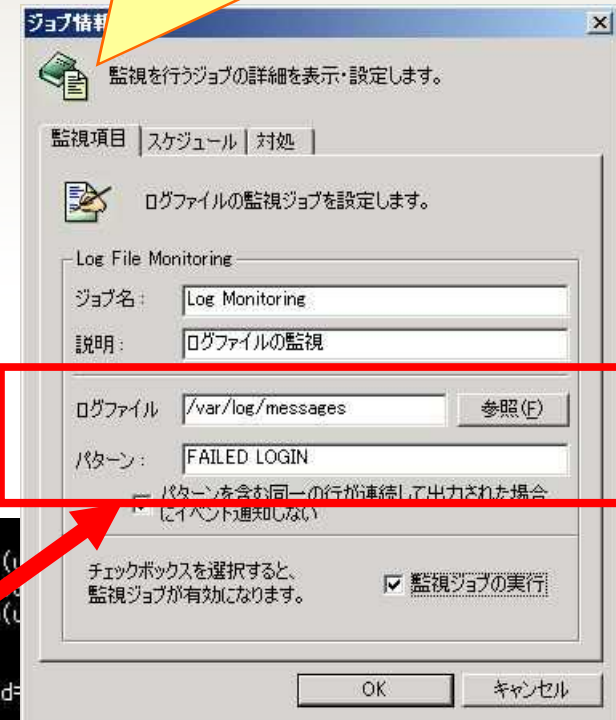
ジョブ情報

監視を行うジョブの詳細を表示・設定します。

監視項目 | スケジュール | 対処

ログファイルの監視ジョブを設定します。

Log File Monitoring

ジョブ名： Log Monitoring

説明： ログファイルの監視

ログファイル /var/log/messages 参照(F)

パターン： FAILED LOGIN

パターンを含む同一の行が連続して出力された場合にイベント通知しない

チェックボックスを選択すると、監視ジョブが有効になります。

☑ 監視ジョブの実行

OK キャンセル